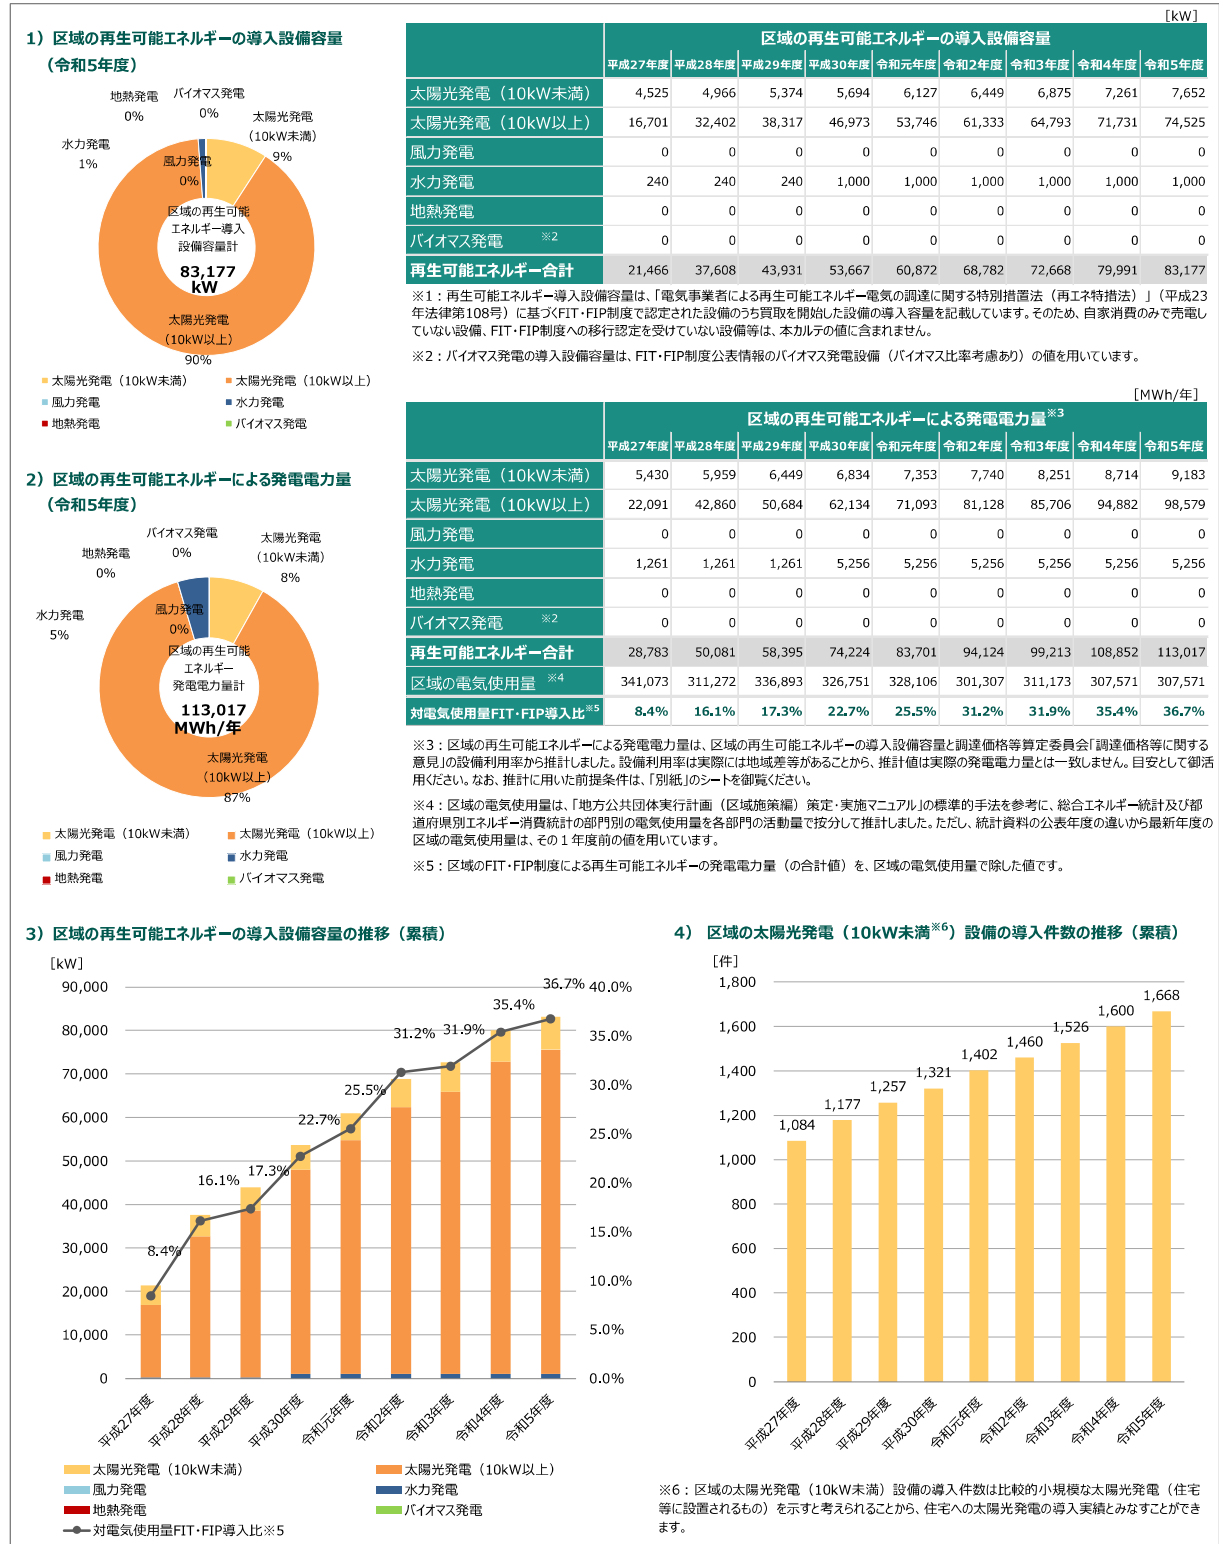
1）区域の再生可能エネルギーの導入設備容量（令和5年度）

地熱発電 0%
バイオマス発電 0%
太陽光発電（10kW未満） 9%
水力発電 1%
風力発電 0%
区域の再生可能エネルギー導入設備容量計
83,177 kW
太陽光発電（10kW以上） 90%

太陽光発電（10kW未満） 太陽光発電（10kW以上）
風力発電 水力発電
地熱発電 バイオマス発電

［kW］

| | 平成27年度 | 平成28年度 | 平成29年度 | 平成30年度 | 令和元年度 | 令和2年度 | 令和3年度 | 令和4年度 | 令和5年度 |
|---|---|---|---|---|---|---|---|---|---|
| 太陽光発電（10kW未満） | 4,525 | 4,966 | 5,374 | 5,694 | 6,127 | 6,449 | 6,875 | 7,261 | 7,652 |
| 太陽光発電（10kW以上） | 16,701 | 32,402 | 38,317 | 46,973 | 53,746 | 61,333 | 64,793 | 71,731 | 74,525 |
| 風力発電 | 0 | 0 | 0 | 0 | 0 | 0 | 0 | 0 | 0 |
| 水力発電 | 240 | 240 | 240 | 1,000 | 1,000 | 1,000 | 1,000 | 1,000 | 1,000 |
| 地熱発電 | 0 | 0 | 0 | 0 | 0 | 0 | 0 | 0 | 0 |
| バイオマス発電 ※2 | 0 | 0 | 0 | 0 | 0 | 0 | 0 | 0 | 0 |
| 再生可能エネルギー合計 | 21,466 | 37,608 | 43,931 | 53,667 | 60,872 | 68,782 | 72,668 | 79,991 | 83,177 |

※1：再生可能エネルギー導入設備容量は、「電気事業者による再生可能エネルギー電気の調達に関する特別措置法（再エネ特措法）」（平成23年法律第108号）に基づくFIT・FIP制度で認定された設備のうち買取を開始した設備の導入容量を記載しています。そのため、自家消費のみで売電していない設備、FIT・FIP制度への移行認定を受けていない設備等は、本カルテの値に含まれません。

※2：バイオマス発電の導入設備容量は、FIT・FIP制度公表情報のバイオマス発電設備（バイオマス比率考慮あり）の値を用いています。

2）区域の再生可能エネルギーによる発電電力量（令和5年度）

バイオマス発電 0%
太陽光発電（10kW未満） 8%
地熱発電 0%
水力発電 5%
風力発電 0%
区域の再生可能エネルギー発電電力量計
113,017 MWh/年
太陽光発電（10kW以上） 87%

太陽光発電（10kW未満） 太陽光発電（10kW以上）
風力発電 水力発電
地熱発電 バイオマス発電

［MWh/年］

| | 平成27年度 | 平成28年度 | 平成29年度 | 平成30年度 | 令和元年度 | 令和2年度 | 令和3年度 | 令和4年度 | 令和5年度 |
|---|---|---|---|---|---|---|---|---|---|
| 太陽光発電（10kW未満） | 5,430 | 5,959 | 6,449 | 6,834 | 7,353 | 7,740 | 8,251 | 8,714 | 9,183 |
| 太陽光発電（10kW以上） | 22,091 | 42,860 | 50,684 | 62,134 | 71,093 | 81,128 | 85,706 | 94,882 | 98,579 |
| 風力発電 | 0 | 0 | 0 | 0 | 0 | 0 | 0 | 0 | 0 |
| 水力発電 | 1,261 | 1,261 | 1,261 | 5,256 | 5,256 | 5,256 | 5,256 | 5,256 | 5,256 |
| 地熱発電 | 0 | 0 | 0 | 0 | 0 | 0 | 0 | 0 | 0 |
| バイオマス発電 ※2 | 0 | 0 | 0 | 0 | 0 | 0 | 0 | 0 | 0 |
| 再生可能エネルギー合計 | 28,783 | 50,081 | 58,395 | 74,224 | 83,701 | 94,124 | 99,213 | 108,852 | 113,017 |
| 区域の電気使用量 ※4 | 341,073 | 311,272 | 336,893 | 326,751 | 328,106 | 301,307 | 311,173 | 307,571 | 307,571 |
| 対電気使用量FIT・FIP導入比※5 | 8.4% | 16.1% | 17.3% | 22.7% | 25.5% | 31.2% | 31.9% | 35.4% | 36.7% |

※3：区域の再生可能エネルギーによる発電電力量は、区域の再生可能エネルギーの導入設備容量と調達価格等算定委員会「調達価格等に関する意見」の設備利用率から推計しました。設備利用率は実際には地域差等があることから、推計値は実際の発電電力量とは一致しません。目安として御活用ください。なお、推計に用いた前提条件は、「別紙」のシートを御覧ください。

※4：区域の電気使用量は、「地方公共団体実行計画（区域施策編）策定・実施マニュアル」の標準的手法を参考に、総合エネルギー統計及び都道府県別エネルギー消費統計の部門別の電気使用量を各部門の活動量で按分して推計しました。ただし、統計資料の公表年度の違いから最新年度の区域の電気使用量は、その１年度前の値を用いています。

※5：区域のFIT・FIP制度による再生可能エネルギーの発電電力量（の合計値）を、区域の電気使用量で除した値です。

3）区域の再生可能エネルギーの導入設備容量の推移（累積）

［kW］
90,000 80,000 70,000 60,000 50,000 40,000 30,000 20,000 10,000 0
40.0% 35.0% 30.0% 25.0% 20.0% 15.0% 10.0% 5.0% 0.0%
8.4% 16.1% 17.3% 22.7% 25.5% 31.2% 31.9% 35.4% 36.7%
平成27年度 平成28年度 平成29年度 平成30年度 令和元年度 令和2年度 令和3年度 令和4年度 令和5年度

太陽光発電（10kW未満） 太陽光発電（10kW以上）
風力発電 水力発電
地熱発電 バイオマス発電
対電気使用量FIT・FIP導入比※5

4） 区域の太陽光発電（10kW未満※6）設備の導入件数の推移（累積）

［件］
1,800 1,600 1,400 1,200 1,000 800 600 400 200 0
1,084 1,177 1,257 1,321 1,402 1,460 1,526 1,600 1,668
平成27年度 平成28年度 平成29年度 平成30年度 令和元年度 令和2年度 令和3年度 令和4年度 令和5年度

※6：区域の太陽光発電（10kW未満）設備の導入件数は比較的小規模な太陽光発電（住宅等に設置されるもの）を示すと考えられることから、住宅への太陽光発電の導入実績とみなすことができます。